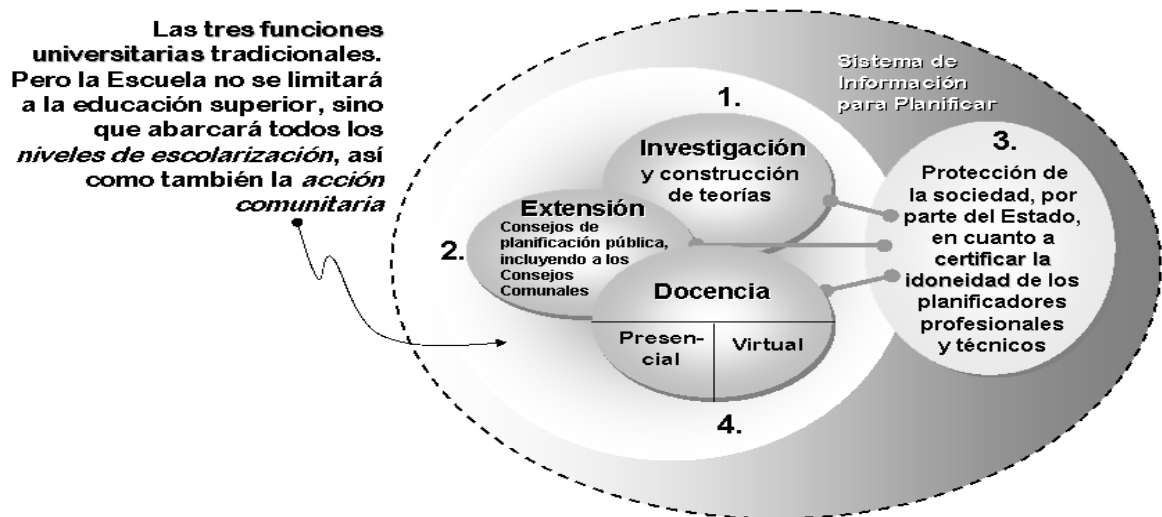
Las tres funciones universitarias tradicionales. Pero la Escuela no se limitará a la educación superior, sino que abarcará todos los *niveles de escolarización*, así como también la *acción comunitaria*

Sistema de Información para Planificar

1.

Investigación y construcción de teorías

3.

Protección de la sociedad, por parte del Estado, en cuanto a certificar la idoneidad de los planificadores profesionales y técnicos

2.

Extensión
Consejos de planificación pública, incluyendo a los Consejos Comunales

Docencia

Presencial

Virtual

4.